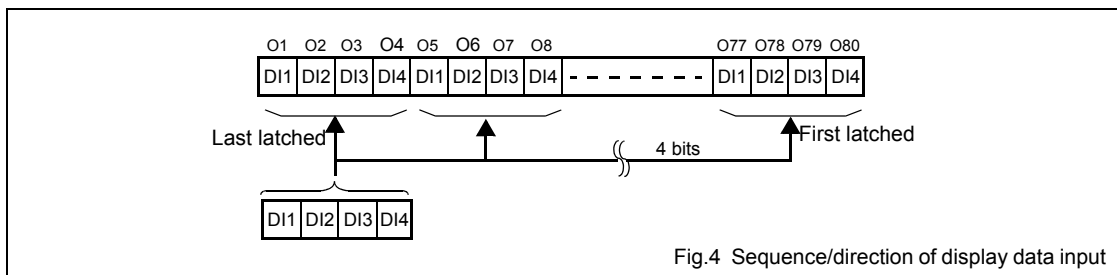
O1 O2 O3 O4 O5 O6 O7 O8 O77 O78 O79 O80

DI1 DI2 DI3 DI4 DI1 DI2 DI3 DI4 - - - - - - - - DI1 DI2 DI3 DI4

Last latched

4 bits

First latched

DI1 DI2 DI3 DI4

Fig.4 Sequence/direction of display data input